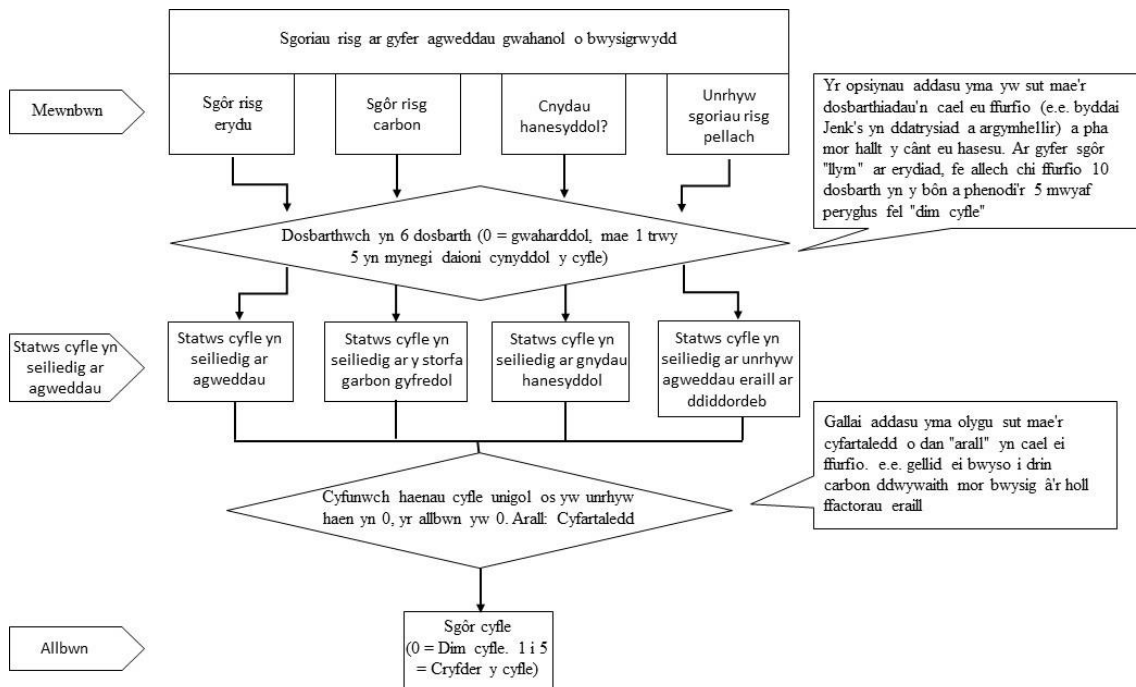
Sgoriau risg ar gyfer agweddau gwahanol o bwysigrwydd

Mewnbwn

Sgôr risg erydu

Sgôr risg carbon

Cnydau hanesyddol?

Unrhyw sgoriau risg pellach

Yr opsiynau addasu yma yw sut mae'r dosbarthiadau'n cael eu ffurfio (e.e. byddai Jenk's yn ddatrysiad a argymhellir) a pha mor hallt y cânt eu hasesu. Ar gyfer sgôr "llym" ar erydiad, fe allech chi ffurfio 10 dosbarth yn y bôn a phenodi'r 5 mwyaf peryglus fel "dim cyfle"

Dosbarthwch yn 6 dosbarth (0 = gwaharddol, mae 1 trwy 5 yn mynegi daioni cynyddol y cyfle)

Statws cyfle yn seiliedig ar agweddau

Statws cyfle yn seiliedig ar agweddau

Statws cyfle yn seiliedig ar y storfa garbon gyfredol

Statws cyfle yn seiliedig ar gnydau hanesyddol

Statws cyfle yn seiliedig ar unrhyw agweddau eraill ar ddiddordeb

Gallai addasu yma olygu sut mae'r cyfartaledd o dan "arall" yn cael ei ffurfio. e.e. gellid ei bwyso i drin carbon ddwywaith mor bwysig â'r holl ffactorau eraill

Cyfunwch haenau cyfle unigol os yw unrhyw haen yn 0, yr allbwn yw 0. Arall: Cyfartaledd

Allbwn

Sgôr cyfle (0 = Dim cyfle. 1 i 5 = Cryfder y cyfle)